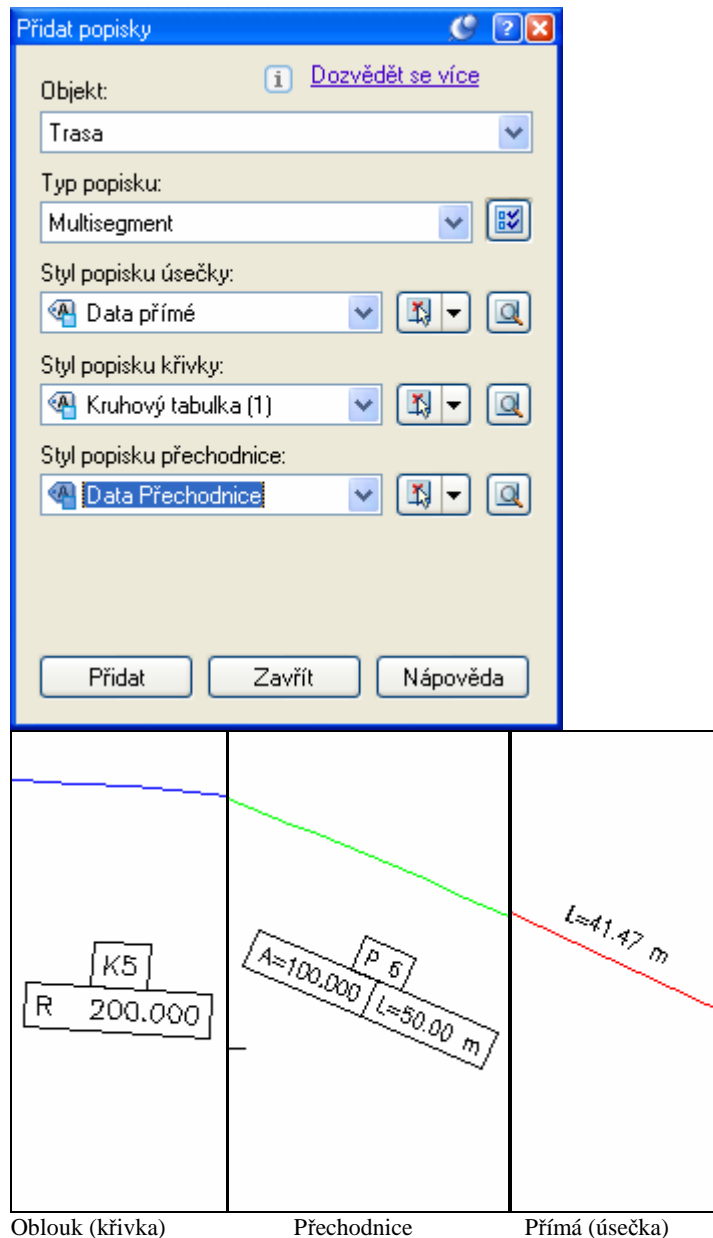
Přidat popisky

Dozvědět se více

Objekt:

Trasa

Typ popisku:

Multisegment

Styl popisku úsečky:

Data přímé

Styl popisku křivky:

Kruhový tabulka (1)

Styl popisku přechodnice:

Data Přechodnice

Přidat

Zavřít

Nápověda

K5

R 200.000

P 6

A=100.000

L=50.00 m

L=41.47 m

Oblouk (křivka)

Přechodnice

Přímá (úsečka)